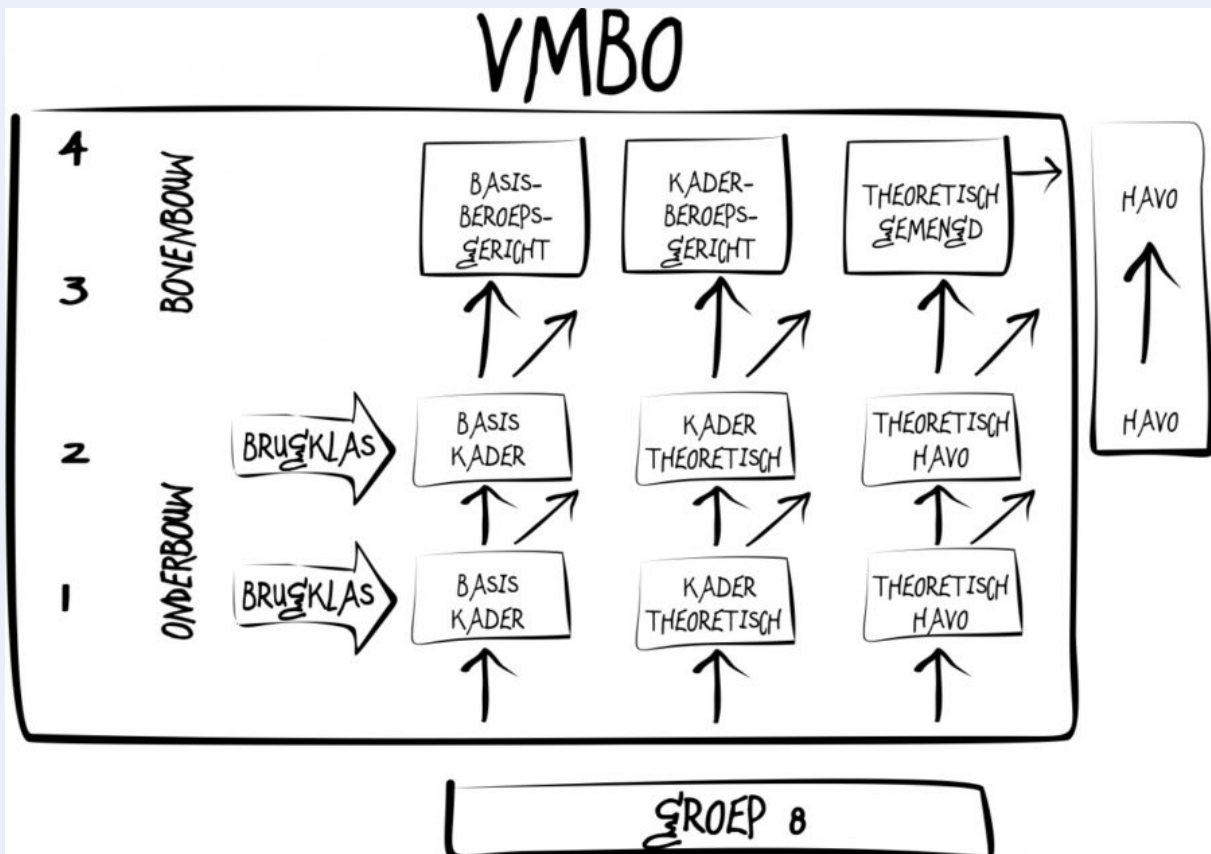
VMBO

4
3
BOVENBOUW

BASIS-BEROEPS-GERICHT

KADER-BEROEPS-GERICHT

THEORETISCH GEMENGD

HAVO

HAVO

2
1
ONDERBOUW

BRUGKLAS

BASIS KADER

KADER THEORETISCH

THEORETISCH HAVO

BRUGKLAS

BASIS KADER

KADER THEORETISCH

THEORETISCH HAVO

GROEP 8